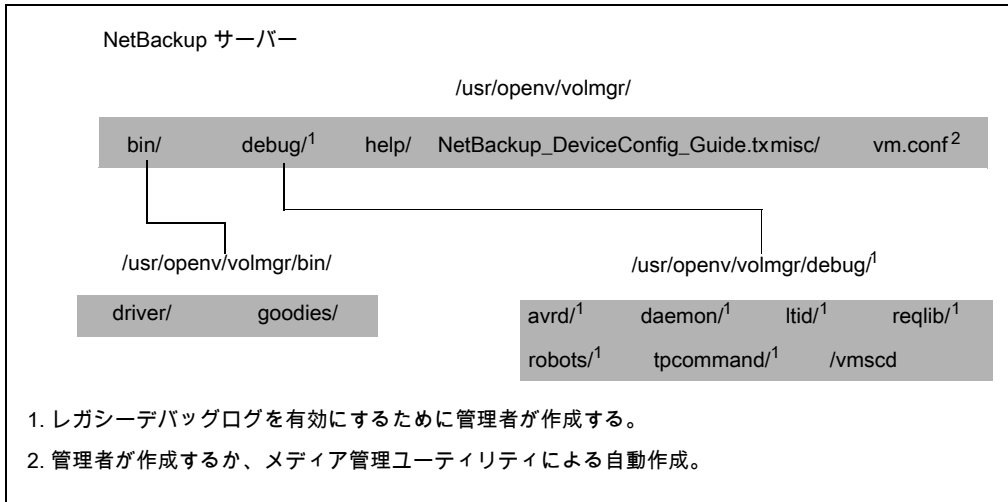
NetBackup サーバー

/usr/openv/volmgr/

bin/ debug/$^1$ help/ NetBackup_DeviceConfig_Guide.txmisc/ vm.conf$^2$

/usr/openv/volmgr/bin/

driver/ goodies/

/usr/openv/volmgr/debug/$^1$

avrd/$^1$ daemon/$^1$ ltid/$^1$ reqlib/$^1$
robots/$^1$ tpcommand/$^1$ /vmscd

1. レガシーデバッグログを有効にするために管理者が作成する。

2. 管理者が作成するか、メディア管理ユーティリティによる自動作成。